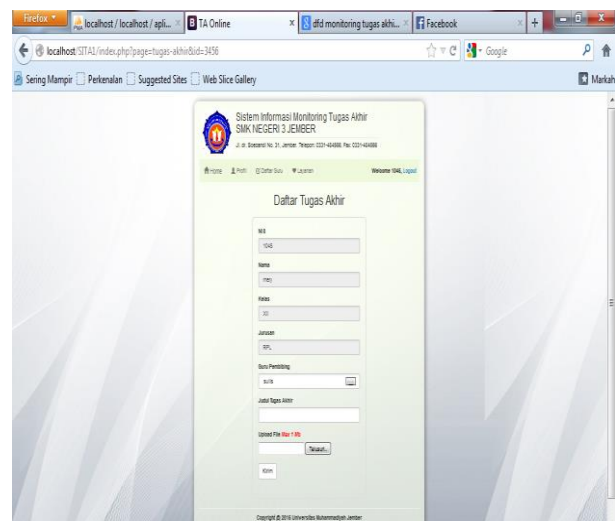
Firefox localhost / localhost / apli... TA Online dfd monitoring tugas akhi... Facebook

localhost/SITA1/index.php?page=tugas-akhir&id=3456

Google

Sering Mampir Perkenalan Suggested Sites Web Slice Gallery

Markah

Sistem Informasi Monitoring Tugas Akhir
SMK NEGERI 3 JEMBER
Jl. dr. Soebandi No. 31, Jember. Telepon 0331-484868, Fax 0331-484868

Home Profil Daftar Guru Layanan

Welcome 1048, Logout

Daftar Tugas Akhir

NIS
1048

Nama
mey

Kelas
XII

Jurusan
RPL

Guru Pembimbing
sulis

Judul Tugas Akhir

Upload File Max 1 Mb
Telusuri...

Kirim

Copyright @ 2016 Universitas Muhammadiyah Jember